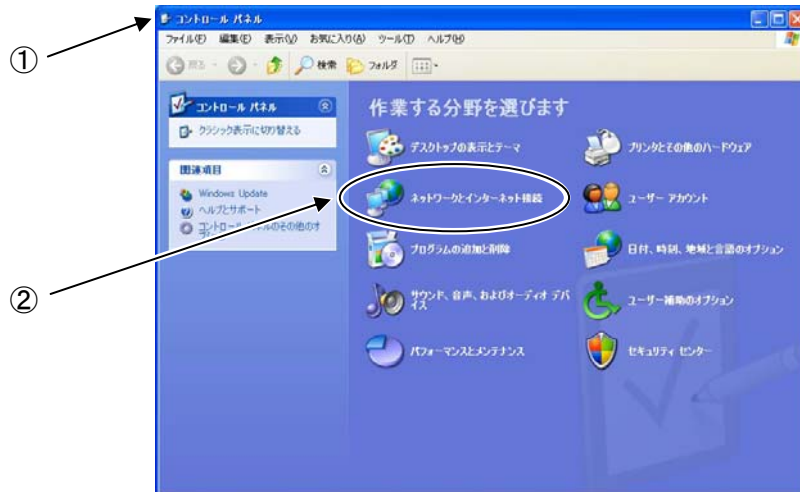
①

コントロール パネル

ファイル(F) 編集(E) 表示(V) お気に入り(A) ツール(T) ヘルプ(H)

戻る 検索 フォルダ

コントロール パネル

クラシック表示に切り替える

関連項目

Windows Update

ヘルプとサポート

コントロール パネルのその他のオプション

作業する分野を選びます

デスクトップの表示とテーマ

プリンタとその他のハードウェア

ネットワークとインターネット接続

ユーザー アカウント

プログラムの追加と削除

日付、時刻、地域と言語のオプション

サウンド、音声、およびオーディオ デバイス

ユーザー補助のオプション

パフォーマンスとメンテナンス

セキュリティ センター

②